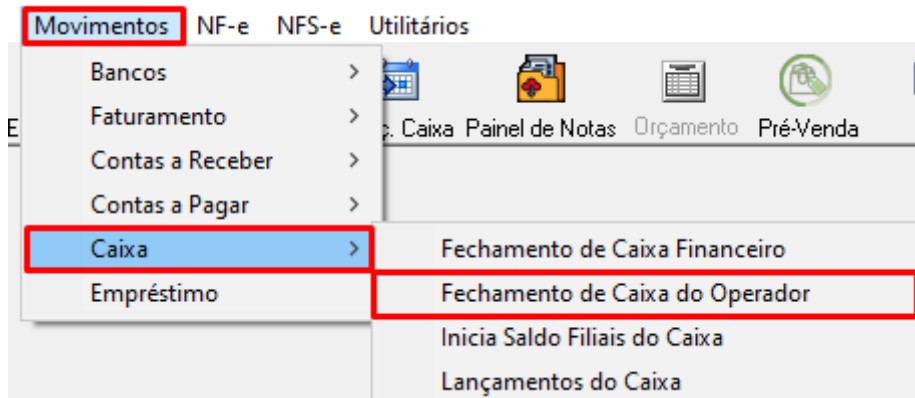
Movimentos NF-e NFS-e Utilitários

Bancos >
Faturamento >
Contas a Receber >
Contas a Pagar >
Caixa >
Empréstimo

E
c. Caixa Painel de Notas Orçamento Pré-Venda

Fechamento de Caixa Financeiro
Fechamento de Caixa do Operador
Inicia Saldo Filiais do Caixa
Lançamentos do Caixa